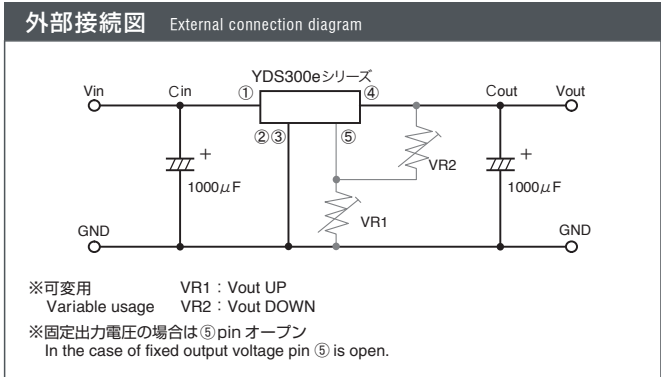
外部接続図 External connection diagram

YDS300eシリーズ

Vin

Cin

①

④

Cout

Vout

②③

⑤

+

1000$\mu$F

VR2

+

1000$\mu$F

VR1

GND

GND

※可変用 VR1：Vout UP
Variable usage VR2：Vout DOWN

※固定出力電圧の場合は⑤pin オープン
In the case of fixed output voltage pin ⑤ is open.